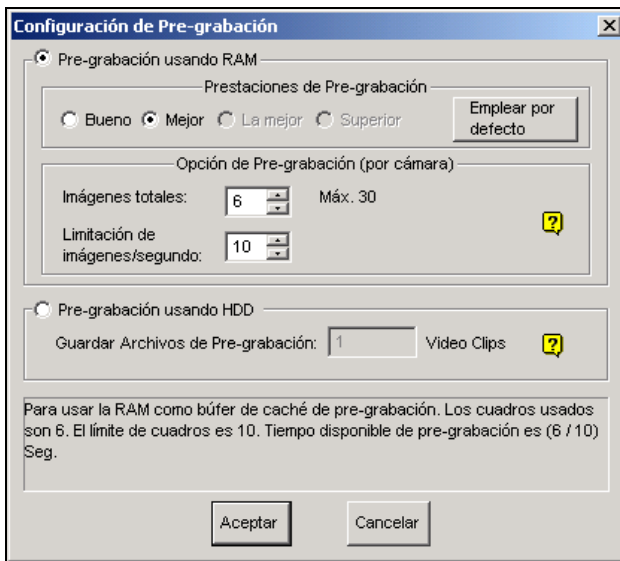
Configuración de Pre-grabación

Pre-grabación usando RAM

Prestaciones de Pre-grabación

Bueno Mejor La mejor Superior

Emplear por defecto

Opción de Pre-grabación (por cámara)

Imágenes totales: 6 Máx. 30

Limitación de imágenes/segundo: 10

Pre-grabación usando HDD

Guardar Archivos de Pre-grabación: 1 Video Clips

Para usar la RAM como búfer de caché de pre-grabación. Los cuadros usados son 6. El límite de cuadros es 10. Tiempo disponible de pre-grabación es (6 / 10) Seg.

Aceptar Cancelar